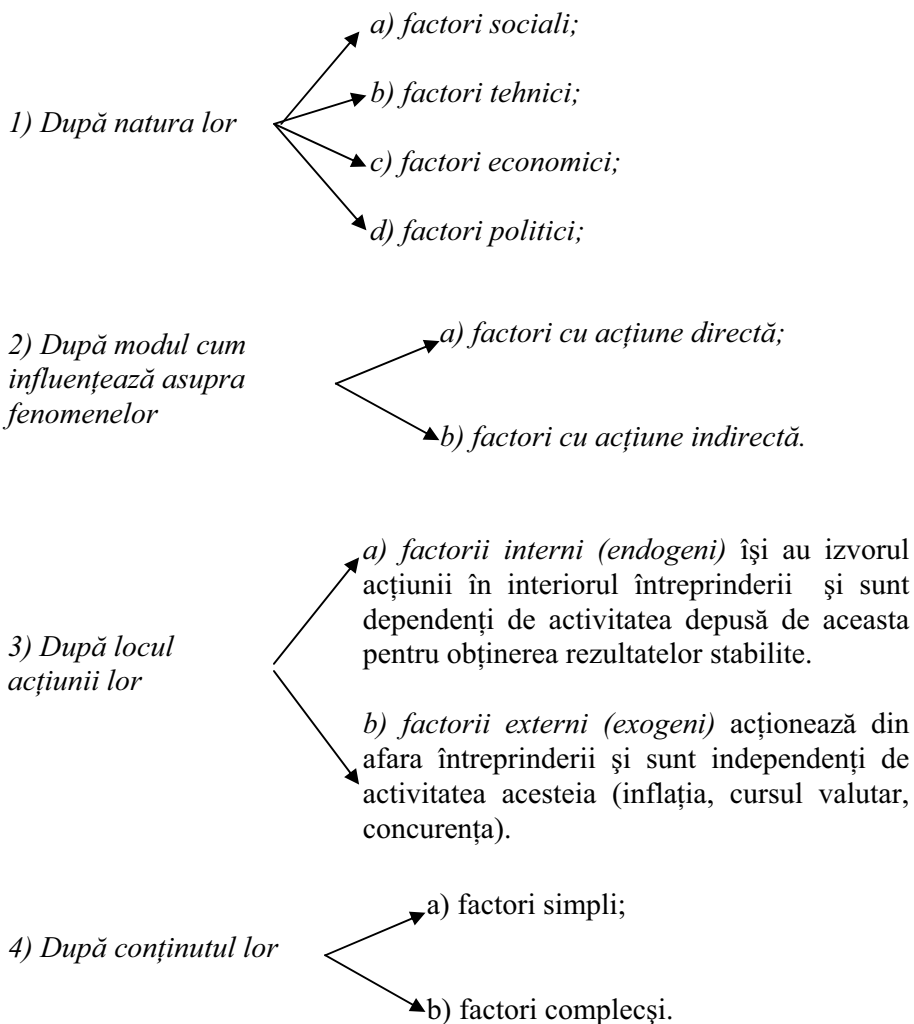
1) După natura lor

a) factori sociali;

b) factori tehnici;

c) factori economici;

d) factori politici;

2) După modul cum influenţează asupra fenomenelor

a) factori cu acţiune directă;

b) factori cu acţiune indirectă.

3) După locul acţiunii lor

a) factorii interni (endogeni) îşi au izvorul acţiunii în interiorul întreprinderii şi sunt dependenţi de activitatea depusă de aceasta pentru obţinerea rezultatelor stabilite.

b) factorii externi (exogeni) acţionează din afara întreprinderii şi sunt independenţi de activitatea acesteia (inflaţia, cursul valutar, concurenţa).

4) După conţinutul lor

a) factori simpli;

b) factori complecşi.